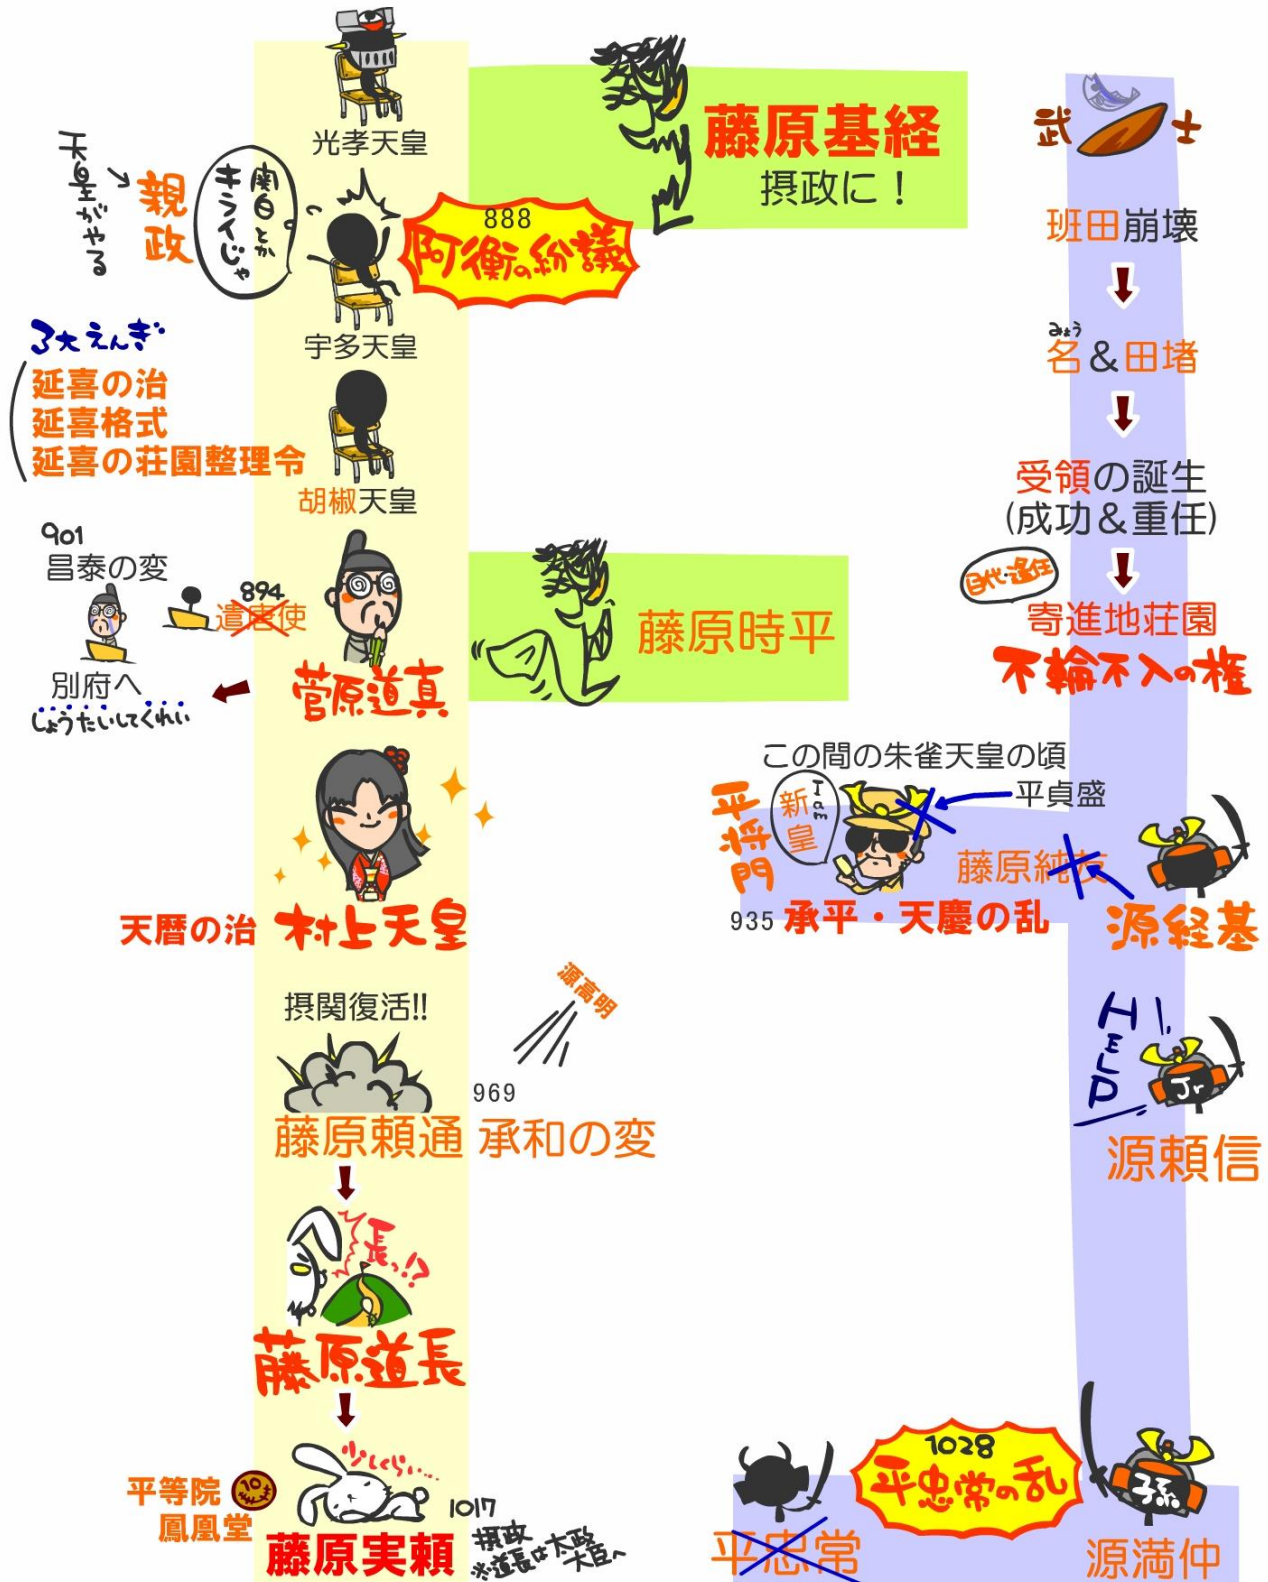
光孝天皇

藤原基経
摂政に！

天皇がやる → 親政

関白とかキライじゃ

888
阿衡の紛議

宇多天皇

3大えんぎ
延喜の治
延喜格式
延喜の荘園整理令

胡椒天皇

901
昌泰の変

894
遣唐使

別府へ
しょうたいしてくれい

菅原道真

藤原時平

天暦の治 村上天皇

摂関復活!!

源高明

969
藤原頼通 承和の変

長…!?

藤原道長

平等院
鳳凰堂

ツヽくくら…

1017
藤原実頼 摂政
※道長は太政大臣へ

武士

班田崩壊

みょう
名＆田堵

受領の誕生
(成功＆重任)

日代・遙任
寄進地荘園
不輸不入の権

この間の朱雀天皇の頃
平貞盛
平将門
新皇
I am
藤原純友
935 承平・天慶の乱
源経基

HELP
Jr.
源頼信

1028
平忠常の乱

孫
平忠常
源満仲